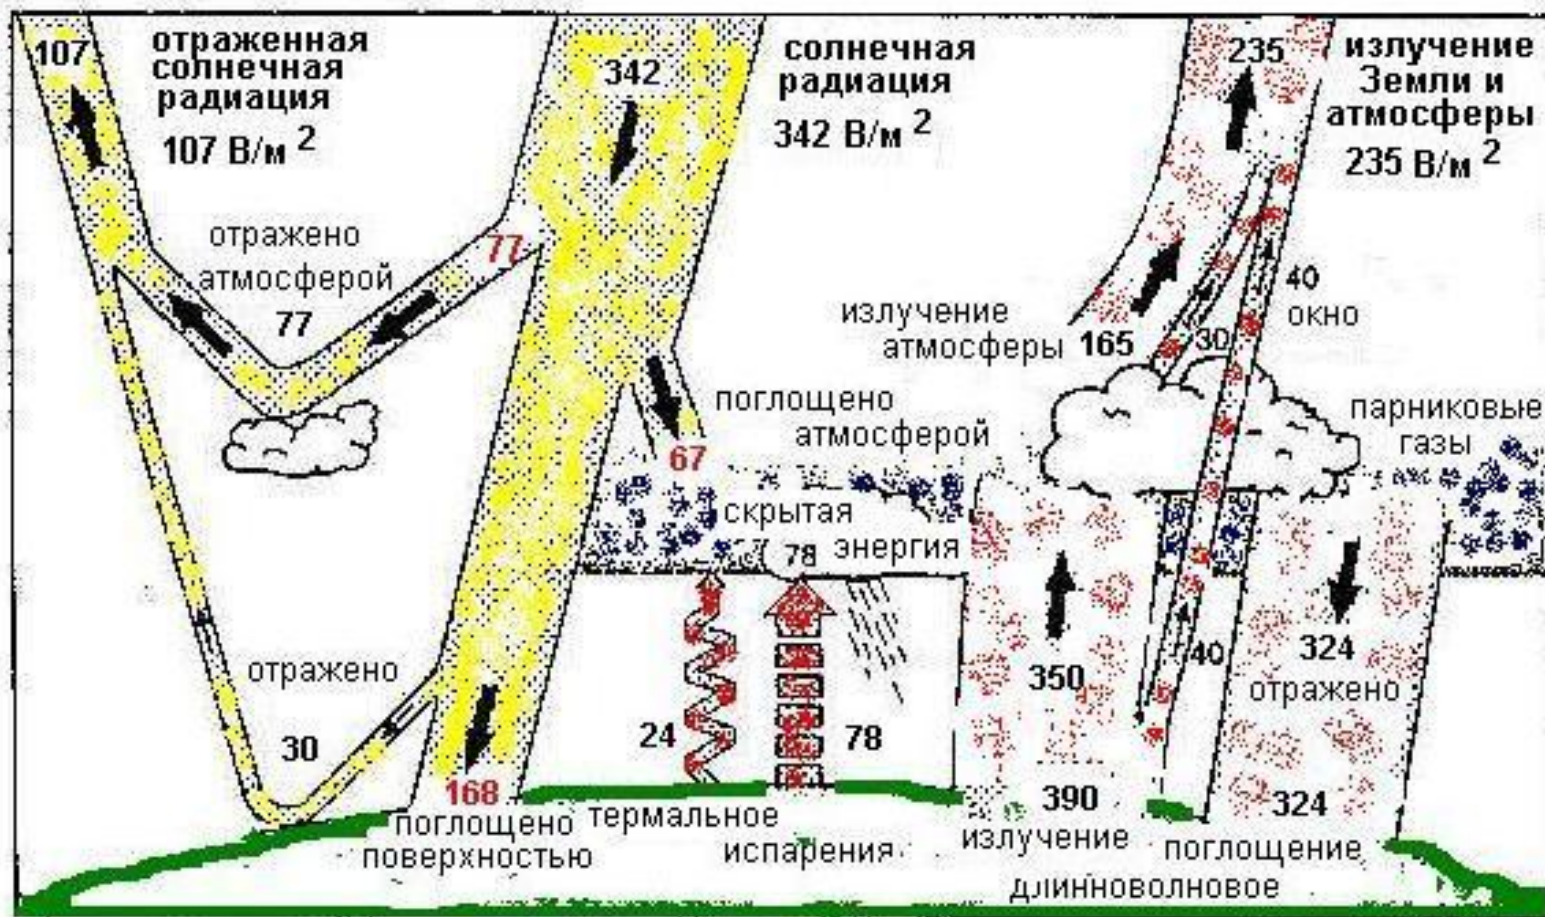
107

отраженная солнечная радиация

107 В/м $^2$

342

солнечная радиация

342 В/м $^2$

235

излучение Земли и атмосферы

235 В/м $^2$

отражено атмосферой

77

77

40

окно

излучение атмосферы 165

30

поглощено атмосферой

67

парниковые газы

скрытая энергия

78

отражено

30

24

78

350

40

324

отражено

168

поглощено поверхностью

термальное

испарения

390

излучение

длинноволновое

324

поглощение